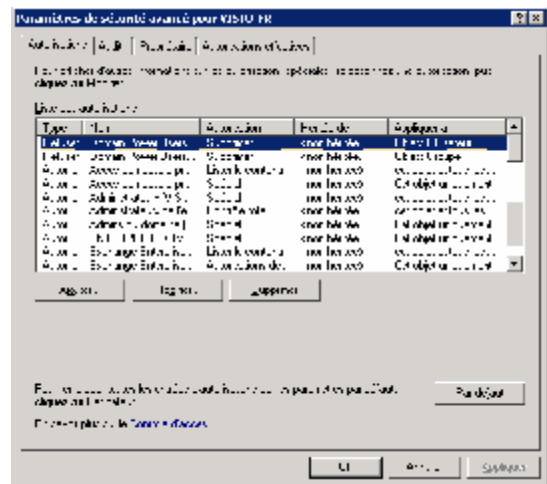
Paramètres de sécurité avancé pour KISTO FR

Autorisations | Audit | Propriétaire | Autorisations effectives

Pour afficher d'autres informations sur les autorisations spéciales, sélectionnez une autorisation puis cliquez sur Modifier.

Entrées d'autorisations :

| Type | Nom | Autorisation | Hérité de | Appliquer à |
|---|---|---|---|---|
| Refuser | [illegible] | Spéciale | <non héritée> | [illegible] |
| Refuser | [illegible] | Spéciale | <non héritée> | Objets Groupe |
| Autoriser | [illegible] | Lire les informations | <non héritée> | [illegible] |
| Autoriser | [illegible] | Spéciale | <non héritée> | Cet objet uniquement |
| Autoriser | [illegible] | Spéciale | <non héritée> | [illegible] |
| Autoriser | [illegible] | Contrôle total | <non héritée> | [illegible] |
| Autoriser | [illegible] | Spéciale | <non héritée> | Cet objet uniquement |
| Autoriser | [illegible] | Spéciale | <non héritée> | Cet objet uniquement |
| Autoriser | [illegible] | Lire les informations | <non héritée> | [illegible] |
| Autoriser | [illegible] | Autorisations de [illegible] | <non héritée> | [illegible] |

Ajouter... | Modifier... | Supprimer

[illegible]

Par défaut

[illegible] Contrôle d'accès

OK | Annuler | Appliquer